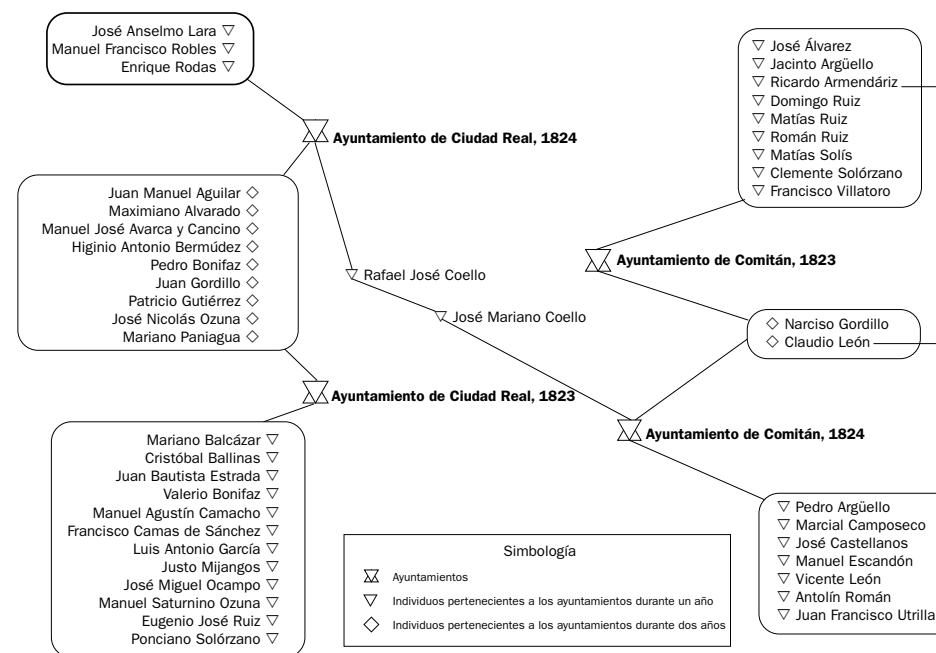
José Anselmo Lara ▽
Manuel Francisco Robles ▽
Enrique Rodas ▽

Ayuntamiento de Ciudad Real, 1824

Juan Manuel Aguilar ◇
Maximiano Alvarado ◇
Manuel José Avarca y Cancino ◇
Higinio Antonio Bermúdez ◇
Pedro Bonifaz ◇
Juan Gordillo ◇
Patricio Gutiérrez ◇
José Nicolás Ozuna ◇
Mariano Paniagua ◇

▽ Rafael José Coello

▽ José Mariano Coello

Ayuntamiento de Ciudad Real, 1823

Mariano Balcázar ▽
Cristóbal Ballinas ▽
Juan Bautista Estrada ▽
Valerio Bonifaz ▽
Manuel Agustín Camacho ▽
Francisco Camas de Sánchez ▽
Luis Antonio García ▽
Justo Mijangos ▽
José Miguel Ocampo ▽
Manuel Saturnino Ozuna ▽
Eugenio José Ruiz ▽
Ponciano Solórzano ▽

▽ José Álvarez
▽ Jacinto Argüello
▽ Ricardo Armendáriz
▽ Domingo Ruiz
▽ Matías Ruiz
▽ Román Ruiz
▽ Matías Solís
▽ Clemente Solórzano
▽ Francisco Villatoro

Ayuntamiento de Comitán, 1823

◇ Narciso Gordillo
◇ Claudio León

Ayuntamiento de Comitán, 1824

▽ Pedro Argüello
▽ Marcial Camposeco
▽ José Castellanos
▽ Manuel Escandón
▽ Vicente León
▽ Antolín Román
▽ Juan Francisco Utrilla

Simbología
Ayuntamientos
▽ Individuos pertenecientes a los ayuntamientos durante un año
◇ Individuos pertenecientes a los ayuntamientos durante dos años